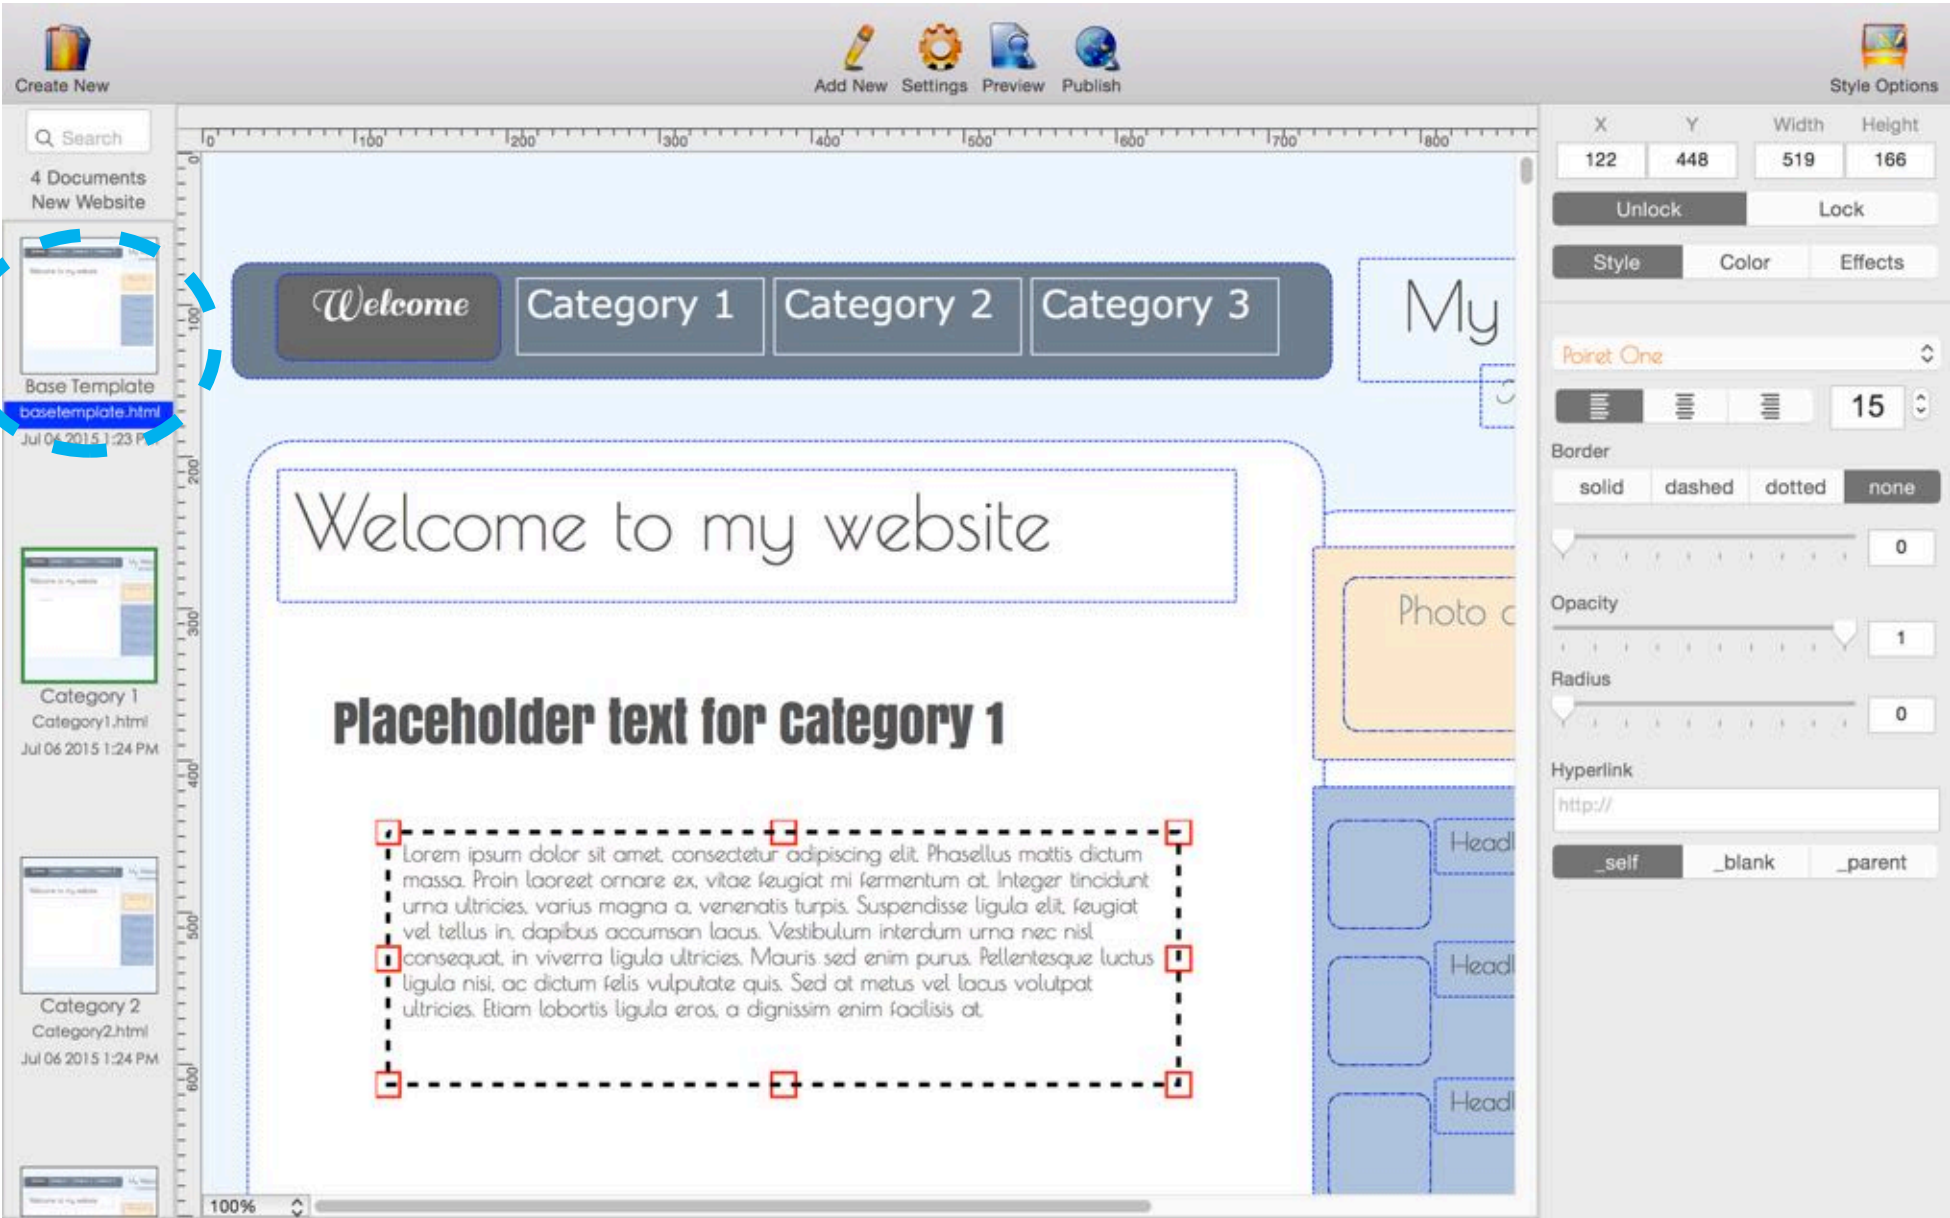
Create New

Add New Settings Preview Publish

Style Options

Search

4 Documents
New Website

Base Template
basetemplate.html
Jul 06 2015 1:23 PM

Category 1
Category1.html
Jul 06 2015 1:24 PM

Category 2
Category2.html
Jul 06 2015 1:24 PM

0 100 200 300 400 500 600 700 800

Welcome Category 1 Category 2 Category 3

My

Welcome to my website

Placeholder text for category 1

Lorem ipsum dolor sit amet, consectetur adipiscing elit. Phasellus mattis dictum massa. Proin laoreet ornare ex, vitae feugiat mi fermentum at. Integer tincidunt urna ultricies, varius magna a, venenatis turpis. Suspendisse ligula elit, feugiat vel tellus in, dapibus accumsan lacus. Vestibulum interdum urna nec nisl consequat, in viverra ligula ultricies. Mauris sed enim purus. Pellentesque luctus ligula nisi, ac dictum felis vulputate quis. Sed at metus vel lacus volutpat ultricies. Etiam lobortis ligula eros, a dignissim enim facilisis at.

Photo c

Headl

Headl

Headl

100%

| X | Y | Width | Height |
|---|---|---|---|
| 122 | 448 | 519 | 166 |

Unlock Lock

Style Color Effects

Poiret One

15

Border
solid dashed dotted none

0

Opacity
1

Radius
0

Hyperlink
http://

_self _blank _parent